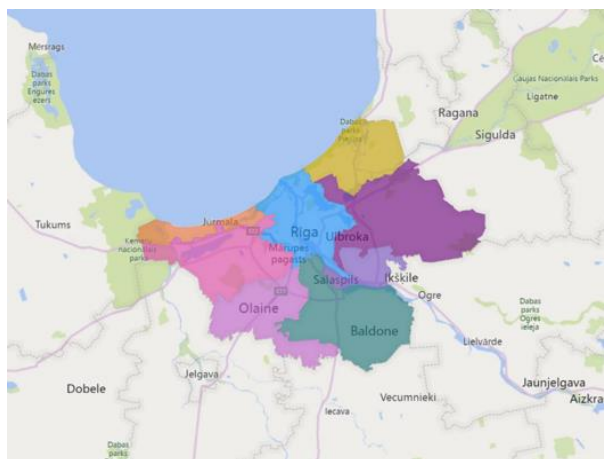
Mērsrags
Dabas parks Engures ezers
Gaujas Nacionālais Parks
Ragana
Līgatne
Sigulda
Dabas parks Piejūra
Tukums
Jūrmala
Ķemeru nacionālais parks
Rīga
Ulbroka
Mārupes pagasts
Salaspils
Ikšķile
Ogre
Olaine
Baldone
Dabas parks Ogres ieleja
Lielvārde
Dobele
Jelgava
Iecava
Vecumnieki
Jaunjelgava
Aizkra
Dabas parks
Cē